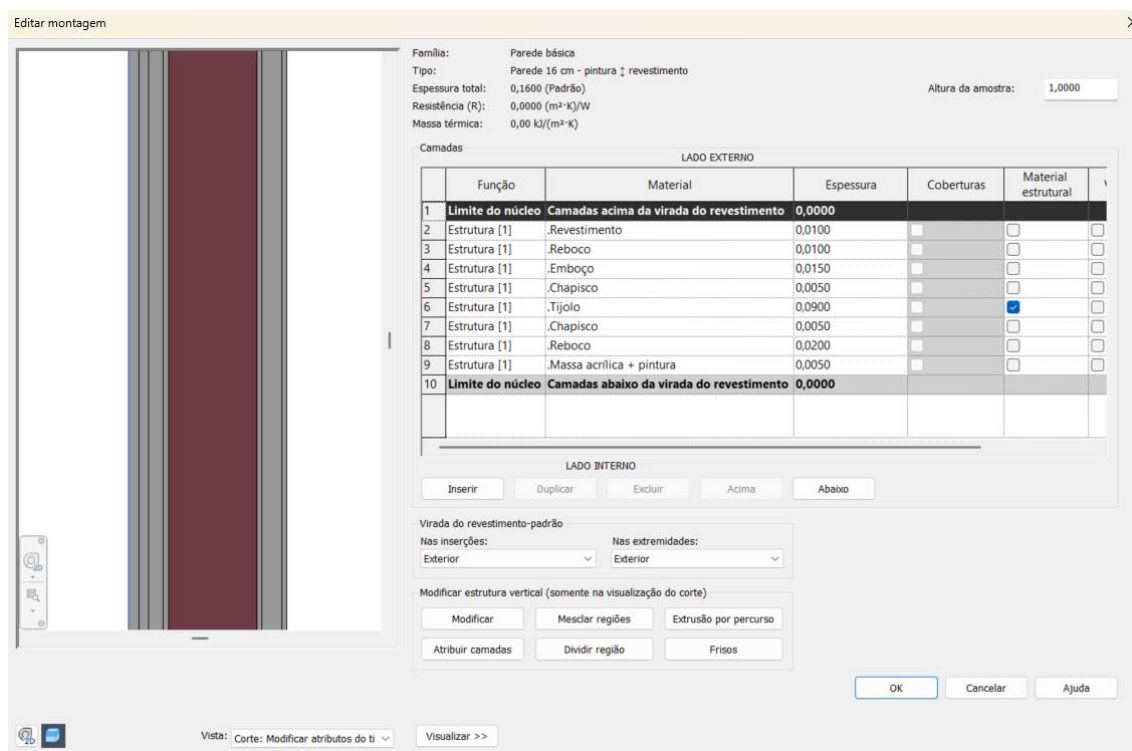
Editar montagem

Família: Parede básica
Tipo: Parede 16 cm - pintura ↕ revestimento
Espessura total: 0,1600 (Padrão)
Resistência (R): 0,0000 (m²·K)/W
Massa térmica: 0,00 kJ/(m²·K)

Altura da amostra: 1,0000

Camadas

LADO EXTERNO

| | Função | Material | Espessura | Coberturas | Material estrutural |
|---|---|---|---|---|---|
| 1 | Limite do núcleo | Camadas acima da virada do revestimento | 0,0000 | | |
| 2 | Estrutura [1] | .Revestimento | 0,0100 | | |
| 3 | Estrutura [1] | .Reboco | 0,0100 | | |
| 4 | Estrutura [1] | .Emboço | 0,0150 | | |
| 5 | Estrutura [1] | .Chapisco | 0,0050 | | |
| 6 | Estrutura [1] | .Tijolo | 0,0900 | | |
| 7 | Estrutura [1] | .Chapisco | 0,0050 | | |
| 8 | Estrutura [1] | .Reboco | 0,0200 | | |
| 9 | Estrutura [1] | .Massa acrílica + pintura | 0,0050 | | |
| 10 | Limite do núcleo | Camadas abaixo da virada do revestimento | 0,0000 | | |

LADO INTERNO

Inserir Duplicar Excluir Acima Abaixo

Virada do revestimento-padrão
Nas inserções: Exterior
Nas extremidades: Exterior

Modificar estrutura vertical (somente na visualização do corte)
Modificar Mesclar regiões Extrusão por percurso
Atribuir camadas Dividir região Frisos

OK Cancelar Ajuda

Vista: Corte: Modificar atributos do ti
Visualizar >>